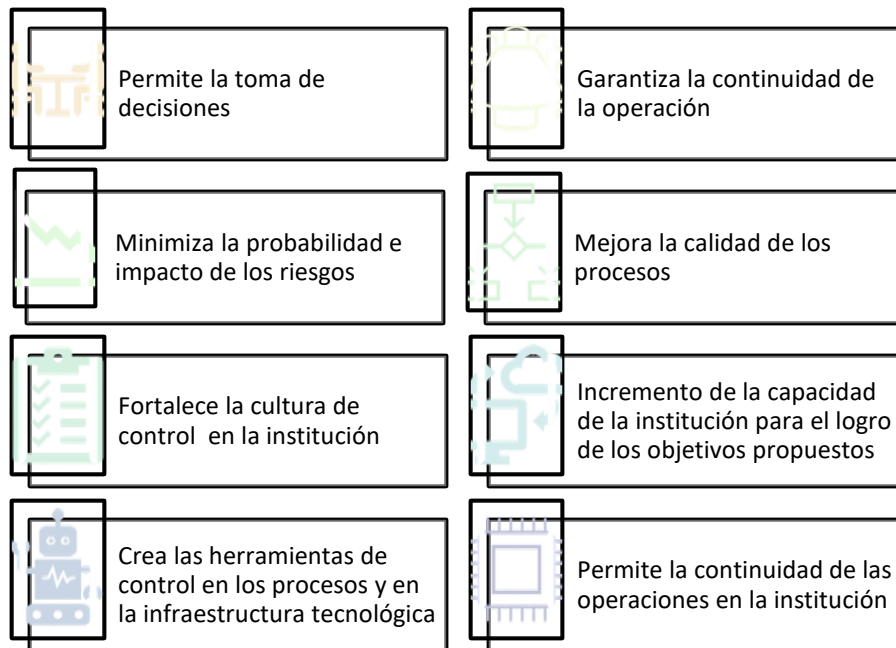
Permite la toma de decisiones

Garantiza la continuidad de la operación

Minimiza la probabilidad e impacto de los riesgos

Mejora la calidad de los procesos

Fortalece la cultura de control en la institución

Incremento de la capacidad de la institución para el logro de los objetivos propuestos

Crea las herramientas de control en los procesos y en la infraestructura tecnológica

Permite la continuidad de las operaciones en la institución